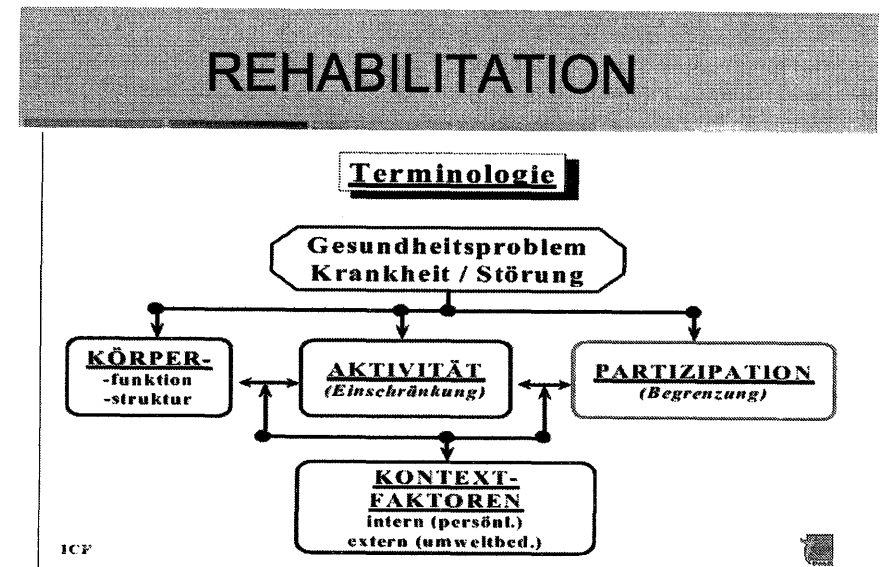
REHABILITATION

Terminologie

Gesundheitsproblem
Krankheit / Störung

KÖRPER-
-funktion
-struktur

AKTIVITÄT
(Einschränkung)

PARTIZIPATION
(Begrenzung)

KONTEXT-
FAKTOREN
intern (persönl.)
extern (umweltbed.)

ICF